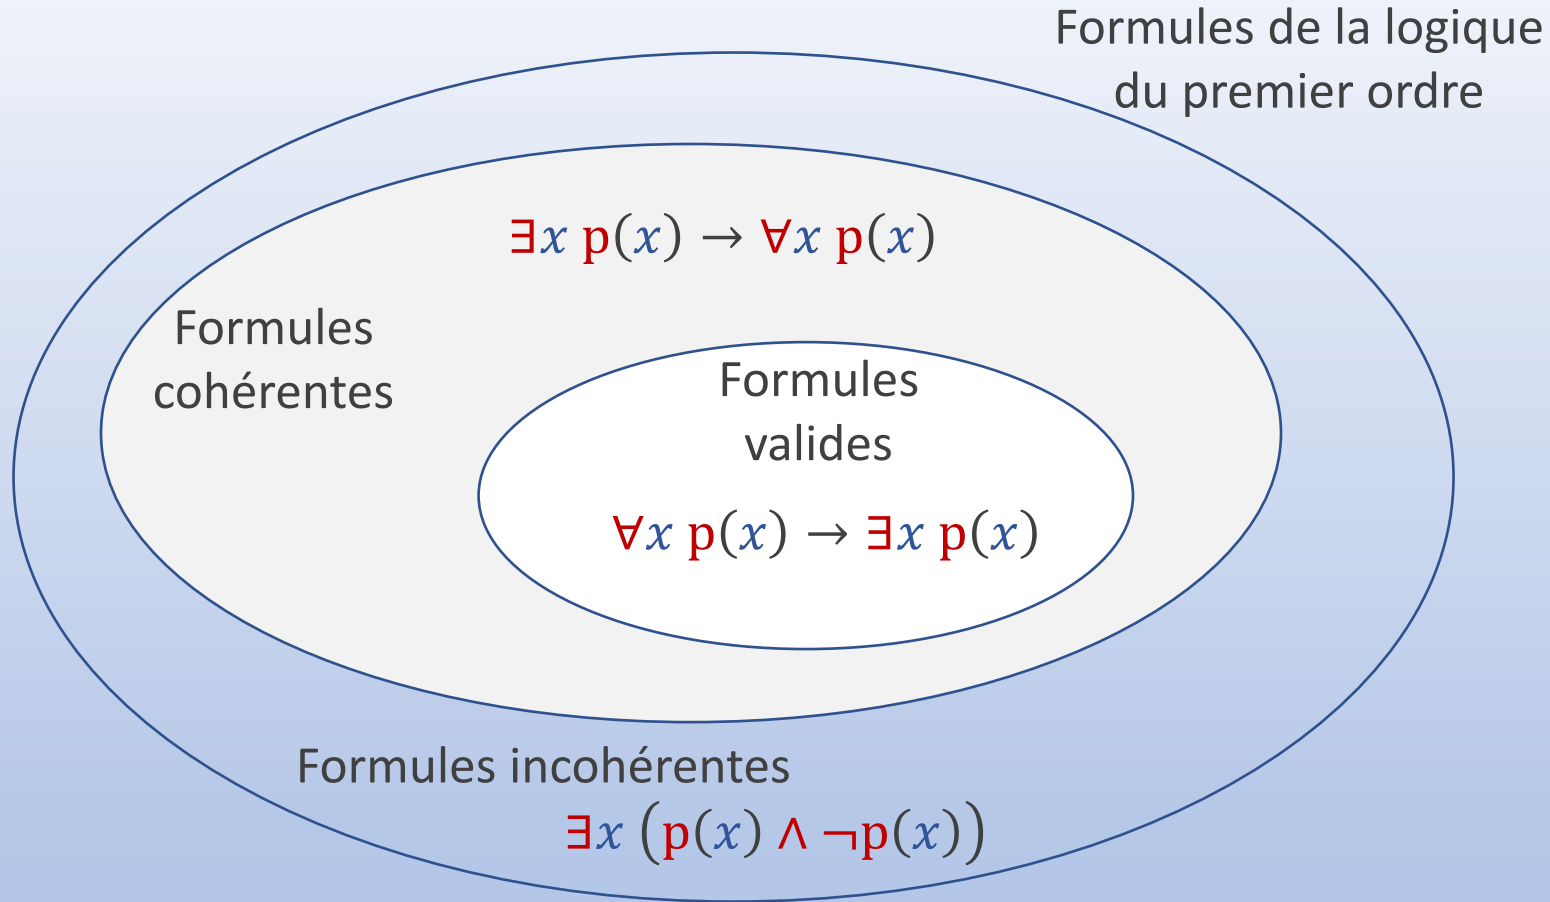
Formules de la logique du premier ordre

$\exists x\ \mathrm{p}(x) \rightarrow \forall x\ \mathrm{p}(x)$

Formules cohérentes

Formules valides

$\forall x\ \mathrm{p}(x) \rightarrow \exists x\ \mathrm{p}(x)$

Formules incohérentes

$\exists x\ \left(\mathrm{p}(x) \wedge \neg \mathrm{p}(x)\right)$